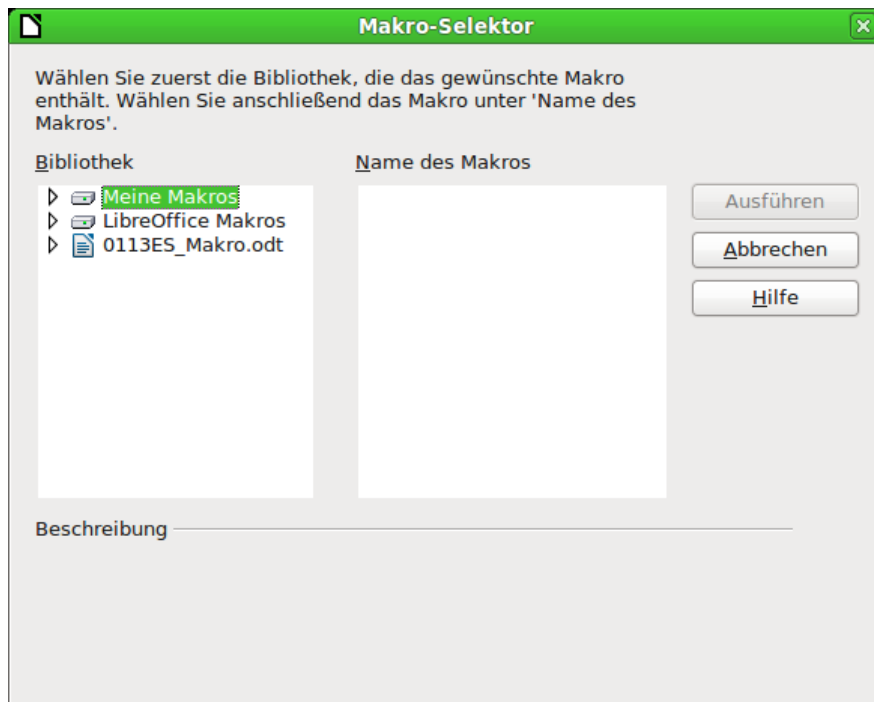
Makro-Selektor

Wählen Sie zuerst die Bibliothek, die das gewünschte Makro enthält. Wählen Sie anschließend das Makro unter 'Name des Makros'.

Bibliothek

Meine Makros
LibreOffice Makros
0113ES_Makro.odt

Name des Makros

Ausführen
Abbrechen
Hilfe

Beschreibung